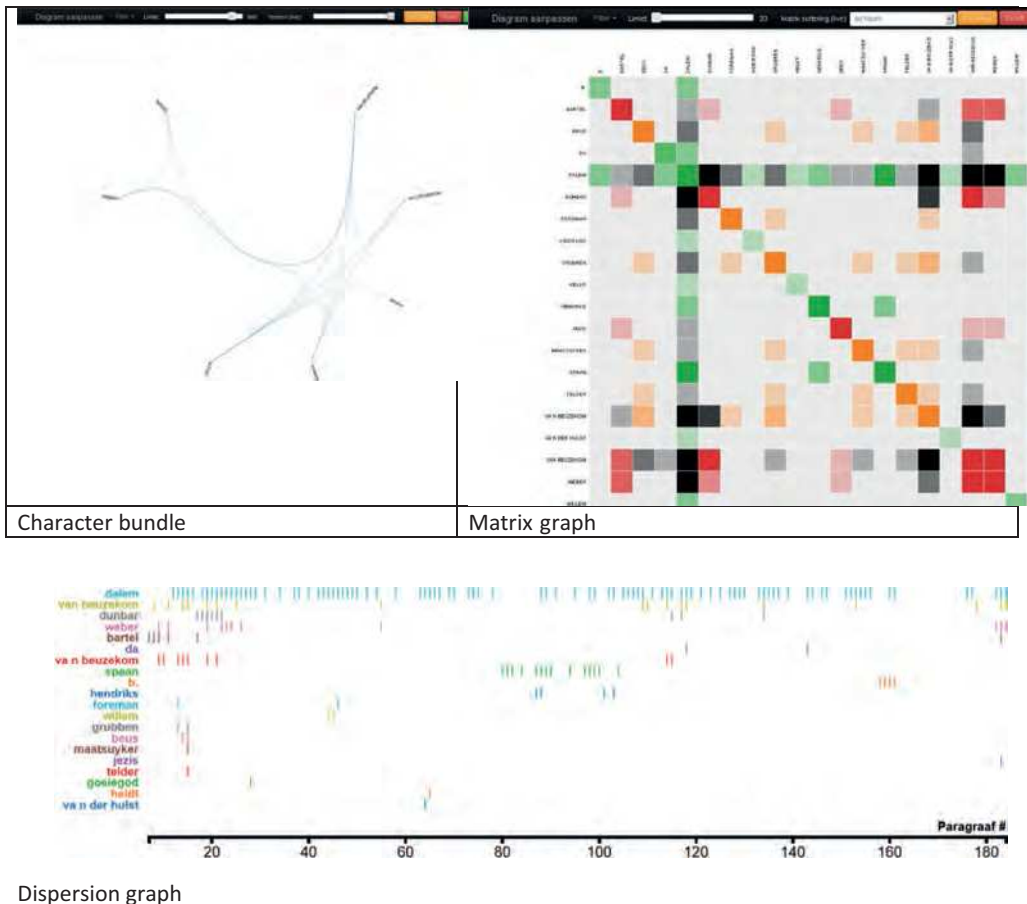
Diagram aanpassen

Diagram aanpassen

Character bundle

Matrix graph

dalem
van beuzekom
dunbar
weber
bartel
da
va n beuzekom
spaan
b.
hendriks
foreman
willem
grubben
beus
maatsuyker
jezis
telder
gosiegod
heidt
va n der hulst

Paragraaf #

20 40 60 80 100 120 140 160 180

Dispersion graph